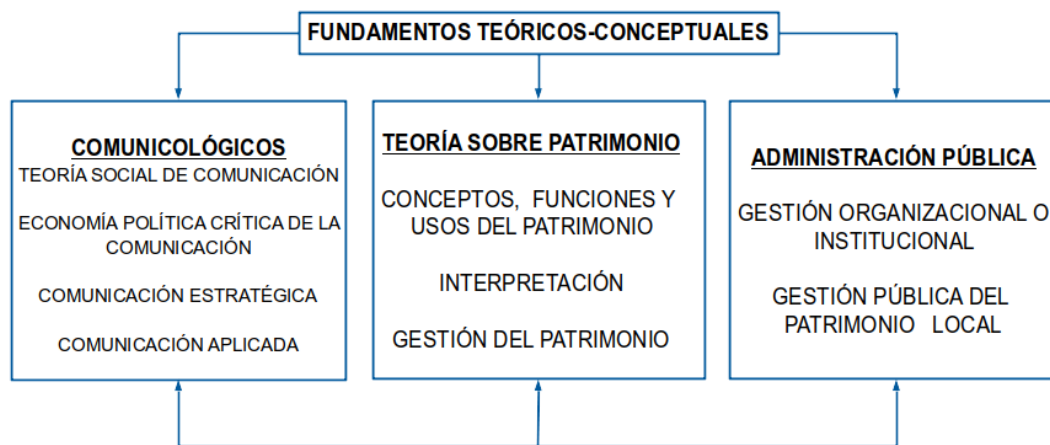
FUNDAMENTOS TEÓRICOS-CONCEPTUALES

COMUNICOLÓGICOS

TEORÍA SOCIAL DE COMUNICACIÓN

ECONOMÍA POLÍTICA CRÍTICA DE LA COMUNICACIÓN

COMUNICACIÓN ESTRATÉGICA

COMUNICACIÓN APLICADA

TEORÍA SOBRE PATRIMONIO

CONCEPTOS, FUNCIONES Y USOS DEL PATRIMONIO

INTERPRETACIÓN

GESTIÓN DEL PATRIMONIO

ADMINISTRACIÓN PÚBLICA

GESTIÓN ORGANIZACIONAL O INSTITUCIONAL

GESTIÓN PÚBLICA DEL PATRIMONIO LOCAL